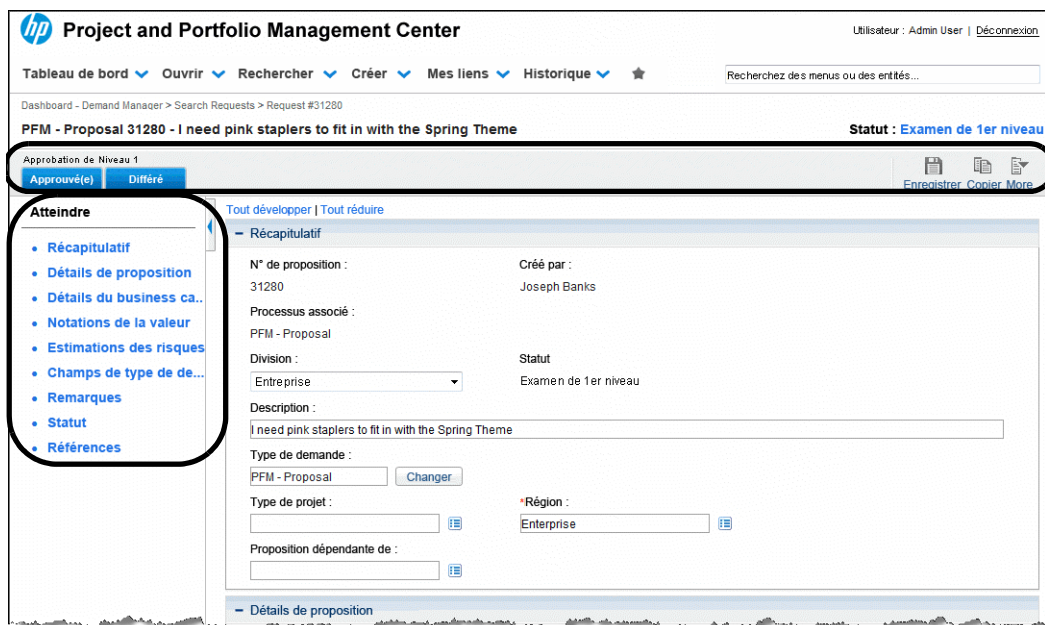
hp Project and Portfolio Management Center

Utilisateur : Admin User | Déconnexion

Tableau de bord Ouvrir Rechercher Créer Mes liens Historique

Recherchez des menus ou des entités...

Dashboard - Demand Manager > Search Requests > Request #31280

PFM - Proposal 31280 - I need pink staplers to fit in with the Spring Theme

Statut : Examen de 1er niveau

Approbation de Niveau 1

Approuvé(e) Différé

Enregistrer Copier More

Atteindre

- Récapitulatif
- Détails de proposition
- Détails du business ca..
- Notations de la valeur
- Estimations des risques
- Champs de type de de...
- Remarques
- Statut
- Références

Tout développer | Tout réduire

– Récapitulatif

N° de proposition :
31280

Créé par :
Joseph Banks

Processus associé :
PFM - Proposal

Division :
Entreprise

Statut
Examen de 1er niveau

Description :
I need pink staplers to fit in with the Spring Theme

Type de demande :
PFM - Proposal Changer

Type de projet :

*Région :
Enterprise

Proposition dépendante de :

– Détails de proposition